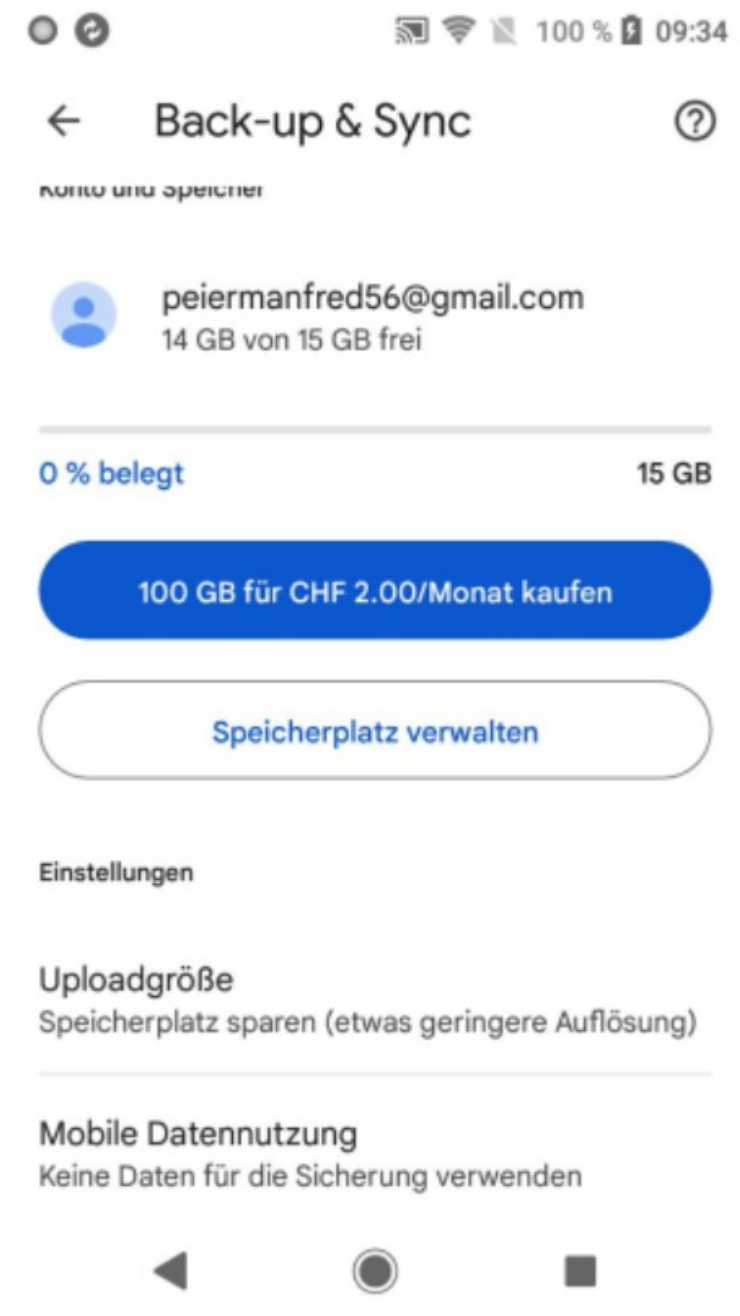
100 % 09:34

Back-up & Sync

Konto und Speicher

peiermanfred56@gmail.com
14 GB von 15 GB frei

0 % belegt

15 GB

100 GB für CHF 2.00/Monat kaufen

Speicherplatz verwalten

Einstellungen

Uploadgröße
Speicherplatz sparen (etwas geringere Auflösung)

Mobile Datennutzung
Keine Daten für die Sicherung verwenden